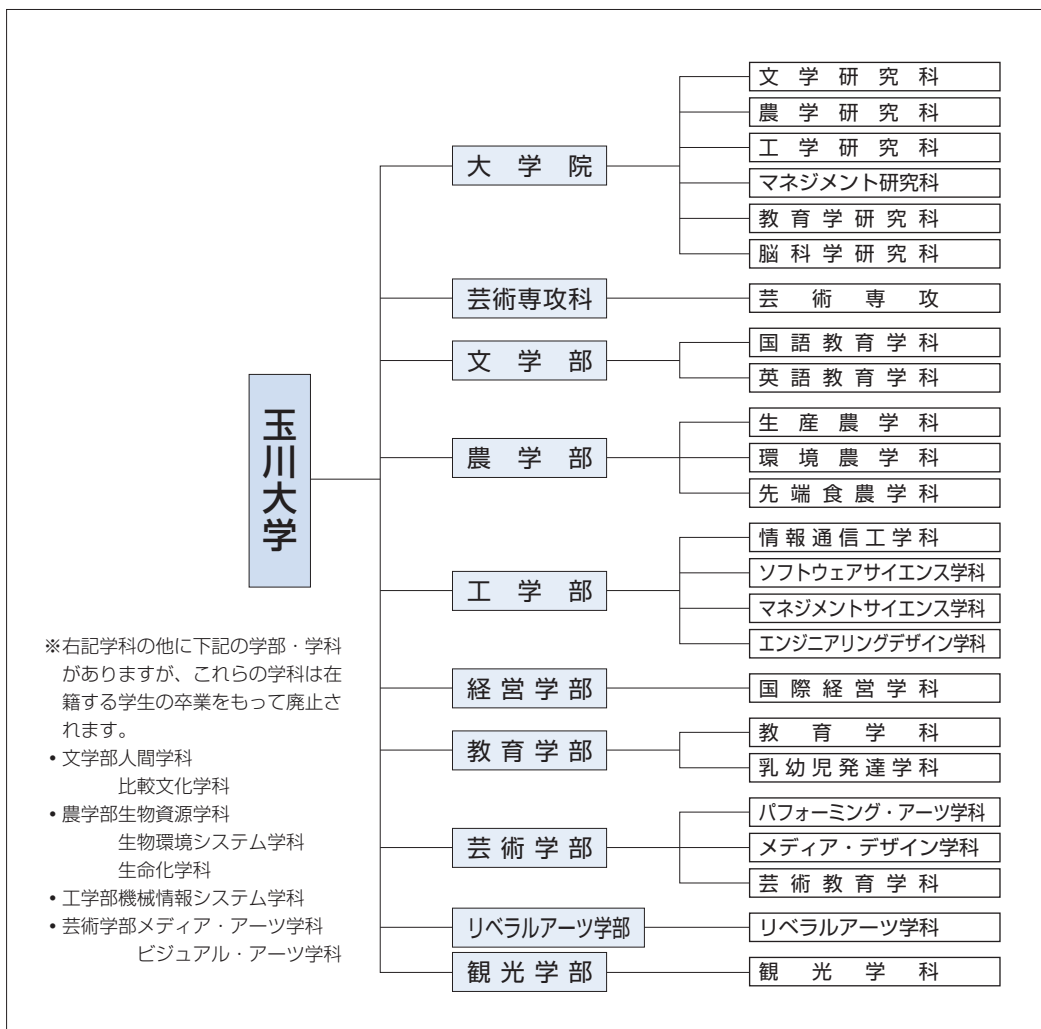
玉川大学

大学院
文学研究科
農学研究科
工学研究科
マネジメント研究科
教育学研究科
脳科学研究科

芸術専攻科
芸術専攻

文学部
国語教育学科
英語教育学科

農学部
生産農学科
環境農学科
先端食農学科

工学部
情報通信工学科
ソフトウェアサイエンス学科
マネジメントサイエンス学科
エンジニアリングデザイン学科

経営学部
国際経営学科

教育学部
教育学科
乳幼児発達学科

芸術学部
パフォーミング・アーツ学科
メディア・デザイン学科
芸術教育学科

リベラルアーツ学部
リベラルアーツ学科

観光学部
観光学科

※右記学科の他に下記の学部・学科がありますが、これらの学科は在籍する学生の卒業をもって廃止されます。
• 文学部人間学科
比較文化学科
• 農学部生物資源学科
生物環境システム学科
生命化学科
• 工学部機械情報システム学科
• 芸術学部メディア・アーツ学科
ビジュアル・アーツ学科